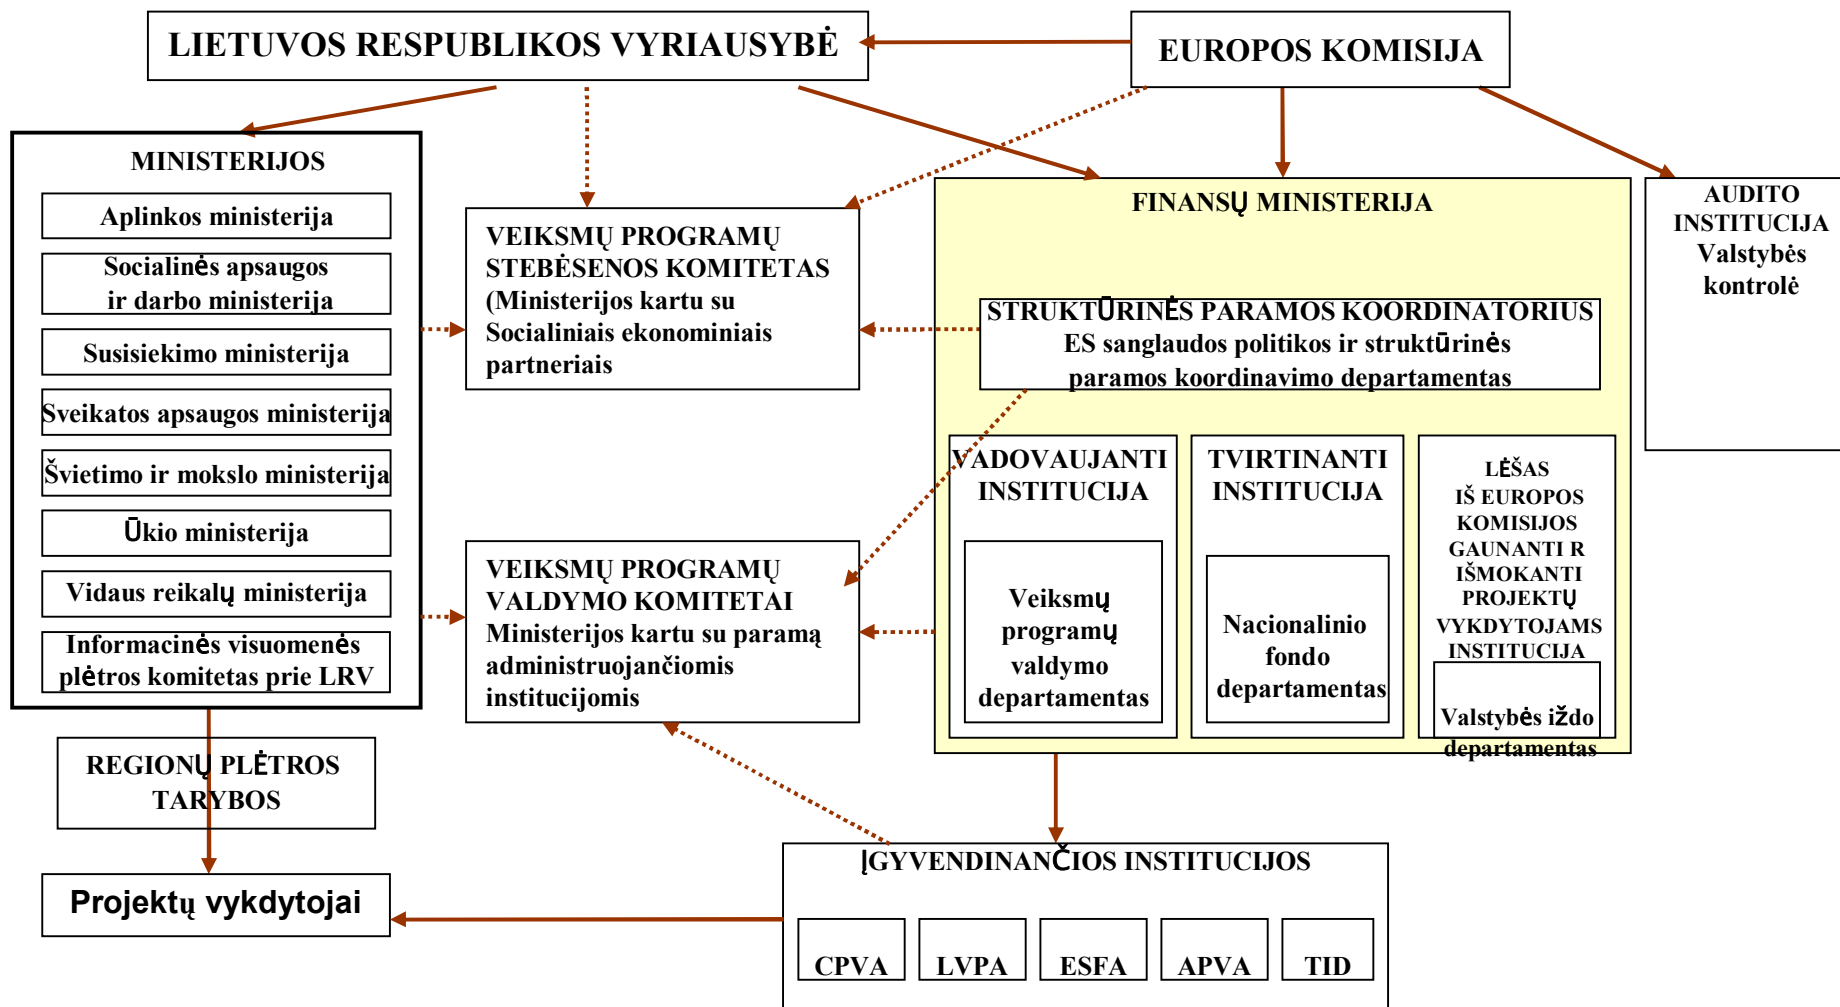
LIETUVOS RESPUBLIKOS VYRIAUSYBĖ

EUROPOS KOMISIJA

MINISTERIJOS

Aplinkos ministerija

Socialinės apsaugos ir darbo ministerija

Susisiekimo ministerija

Sveikatos apsaugos ministerija

Švietimo ir mokslo ministerija

Ūkio ministerija

Vidaus reikalų ministerija

Informacinės visuomenės plėtros komitetas prie LRV

VEIKSMŲ PROGRAMŲ STEBĖSENOS KOMITETAS (Ministerijos kartu su Socialiniais ekonominiais partneriais

FINANSŲ MINISTERIJA

AUDITO INSTITUCIJA Valstybės kontrolė

STRUKTŪRINĖS PARAMOS KOORDINATORIUS ES sanglaudos politikos ir struktūrinės paramos koordinavimo departamentas

VADOVAUJANTI INSTITUCIJA

Veiksmų programų valdymo departamentas

TVIRTINANTI INSTITUCIJA

Nacionalinio fondo departamentas

LĖŠAS IŠ EUROPOS KOMISIJOS GAUNANTI R IŠMOKANTI PROJEKTŲ VYKDYTOJAMS INSTITUCIJA

Valstybės iždo departamentas

VEIKSMŲ PROGRAMŲ VALDYMO KOMITETAI Ministerijos kartu su paramą administruojančiomis institucijomis

REGIONŲ PLĖTROS TARYBOS

Projektų vykdytojai

ĮGYVENDINANČIOS INSTITUCIJOS

CPVA

LVPA

ESFA

APVA

TID